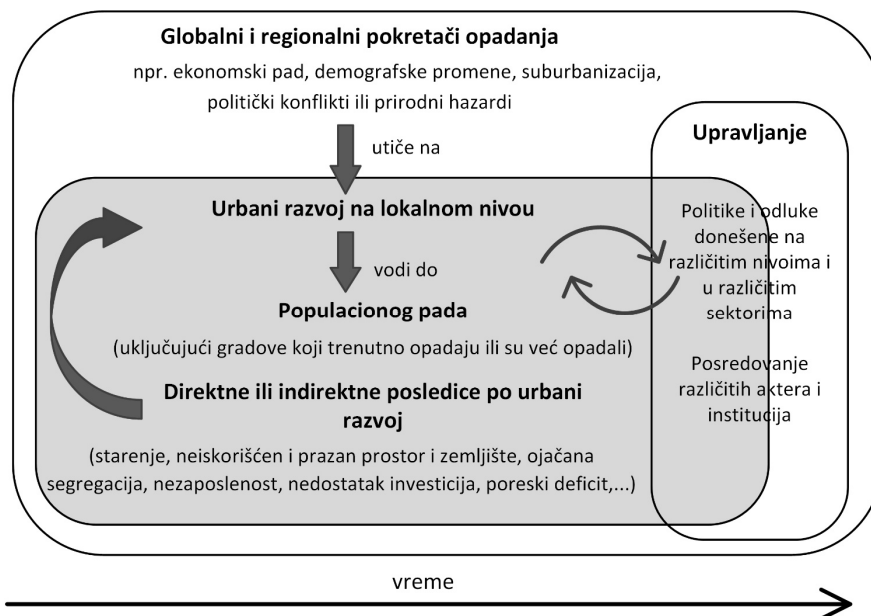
Globalni i regionalni pokretači opadanja

npr. ekonomski pad, demografske promene, suburbanizacija, politički konflikti ili prirodni hazardi

utiče na

Urbani razvoj na lokalnom nivou

vodi do

Populacionog pada

(uključujući gradove koji trenutno opadaju ili su već opadali)

Direktne ili indirektne posledice po urbani razvoj

(starenje, neiskorišćen i prazan prostor i zemljište, ojačana segregacija, nezaposlenost, nedostatak investicija, poreski deficit,...)

Upravljanje

Politike i odluke donešene na različitim nivoima i u različitim sektorima

Posredovanje različitih aktera i institucija

vreme